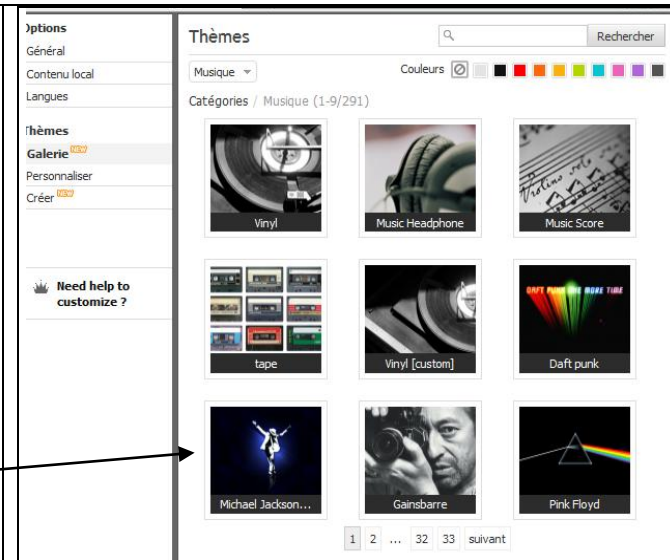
Options
Général
Contenu local
Langues

Thèmes
Galerie NEW
Personnaliser
Créer NEW

Need help to customize ?

Thèmes
Rechercher
Musique
Couleurs
Catégories / Musique (1-9/291)

Vinyl
Music Headphone
Music Score
tape
Vinyl [custom]
DAFT PUNK ONE MORE TIME
Daft punk
Michael Jackson...
Gainsbarre
Pink Floyd

1 2 ... 32 33 suivant